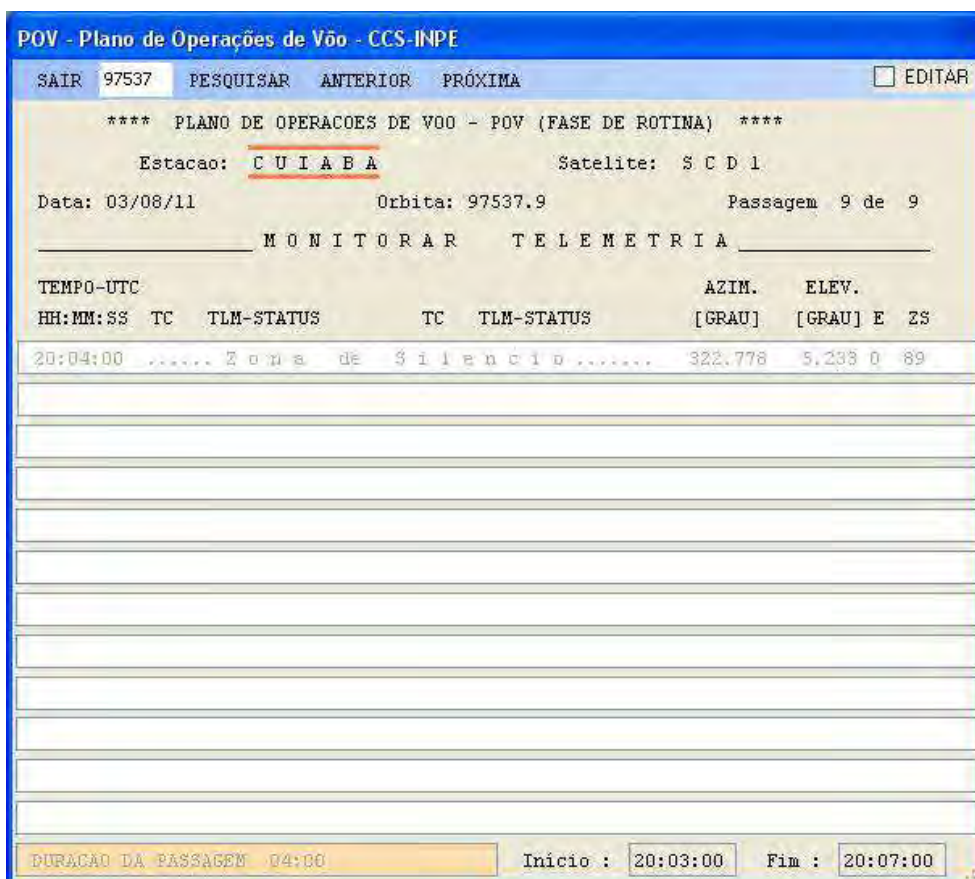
POV - Plano de Operações de Vôo - CCS-INPE

SAIR 97537 PESQUISAR ANTERIOR PRÓXIMA EDITAR

**** PLANO DE OPERACOES DE VOO - POV (FASE DE ROTINA) ****

Estacao: C U I A B A Satelite: S C D 1

Data: 03/08/11 Orbita: 97537.9 Passagem 9 de 9

M O N I T O R A R T E L E M E T R I A

| TEMPO-UTC HH:MM:SS | TC | TLM-STATUS | TC | TLM-STATUS | AZIM. [GRAU] | ELEV. [GRAU] | E | ZS |
|---|---|---|---|---|---|---|---|---|
| 20:04:00 | ...... Z o n a | de | S i l e n c i o | ....... | 322.778 | 5.233 | 0 | 89 |

DURACAO DA PASSAGEM 04:00 Inicio : 20:03:00 Fim : 20:07:00